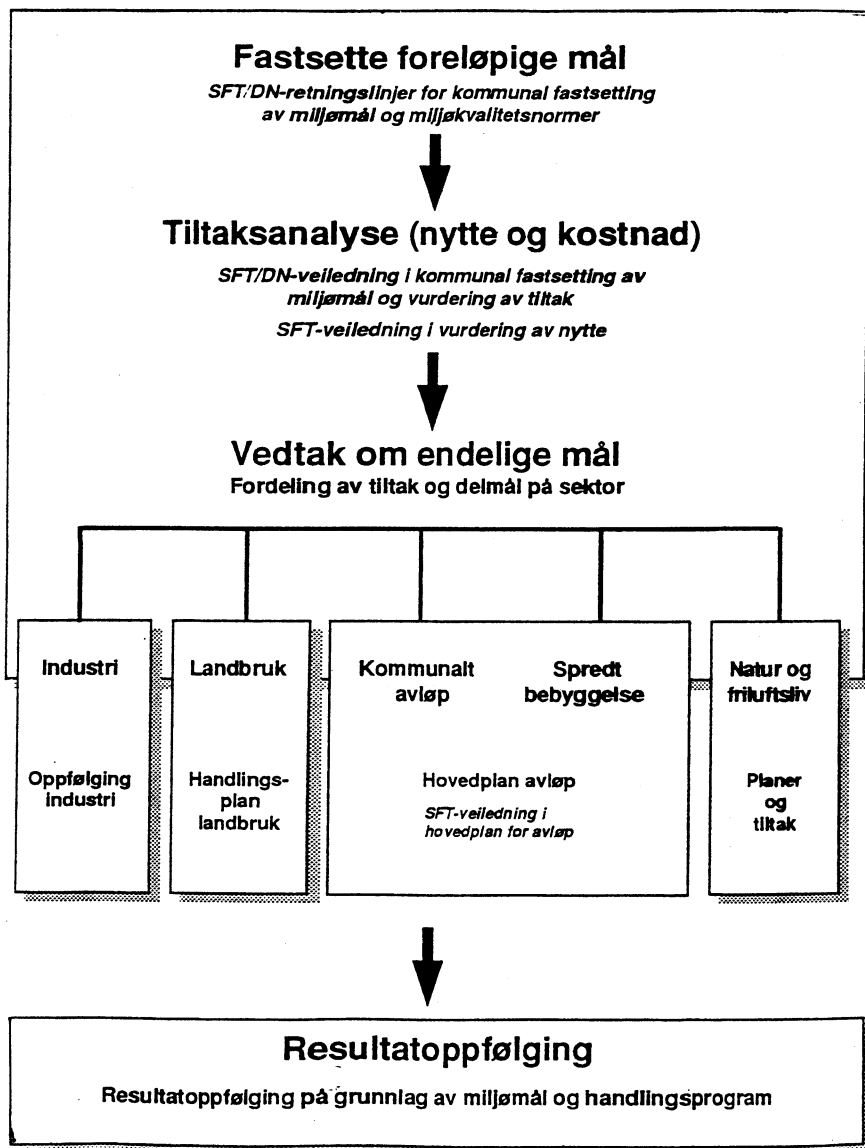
Fastsette foreløpige mål

SFT/DN-retningslinjer for kommunal fastsetting av miljømål og miljøkvalitetsnormer

Tiltaksanalyse (nytte og kostnad)

SFT/DN-veiledning i kommunal fastsetting av miljømål og vurdering av tiltak

SFT-veiledning i vurdering av nytte

Vedtak om endelige mål

Fordeling av tiltak og delmål på sektor

Industri

Oppfølging industri

Landbruk

Handlingsplan landbruk

Kommunalt avløp

Spredt bebyggelse

Hovedplan avløp

SFT-veiledning i hovedplan for avløp

Natur og friluftsliv

Planer og tiltak

Resultatoppfølging

Resultatoppfølging på grunnlag av miljømål og handlingsprogram